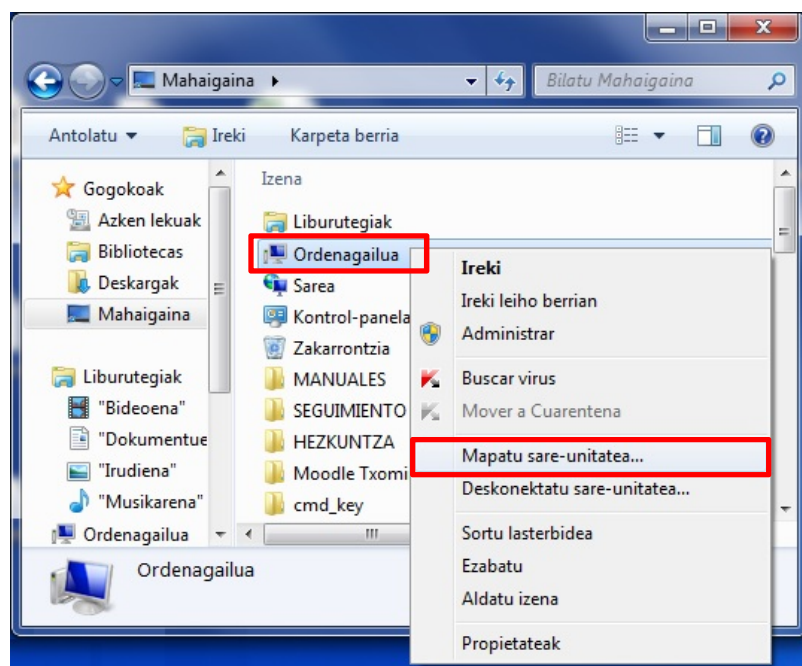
Mahaigaina ▸

Bilatu Mahaigaina

Antolatu ▾ Ireki Karpeta berria

Gogokoak
Azken lekuak
Bibliotecas
Deskargak
Mahaigaina

Liburutegiak
"Bideoena"
"Dokumentue
"Irudiena"
"Musikarena"
Ordenagailua

Izena
Liburutegiak
Ordenagailua
Sarea
Kontrol-panela
Zakarrontzia
MANUALES
SEGUIMIENTO
HEZKUNTZA
Moodle Txomi
cmd_key

Ireki
Ireki leiho berrian
Administrar
Buscar virus
Mover a Cuarentena
Mapatu sare-unitatea...
Deskonektatu sare-unitatea...
Sortu lasterbidea
Ezabatu
Aldatu izena
Propietateak

Ordenagailua